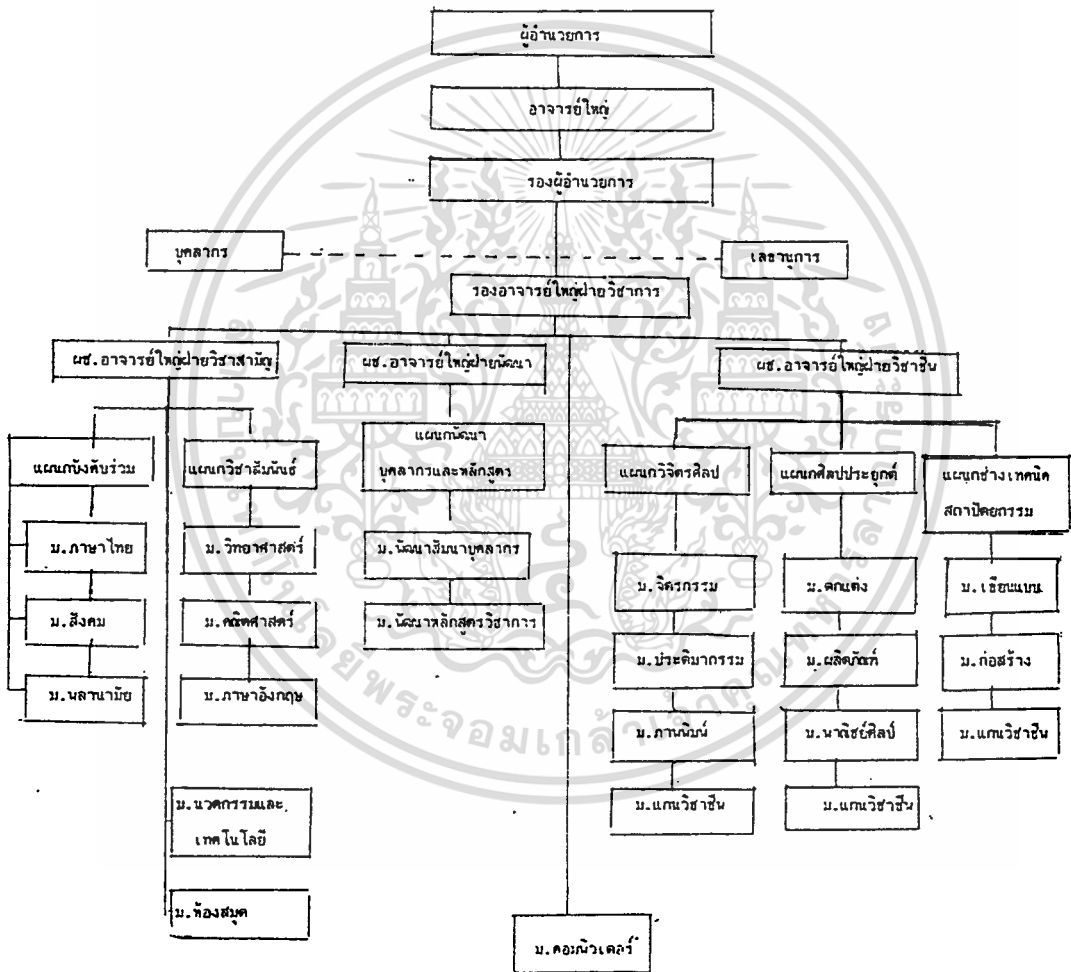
ผู้อำนวยการ

อาจารย์ใหญ่

รองผู้อำนวยการ

บุคลากร

เลขานุการ

รองอาจารย์ใหญ่ฝ่ายวิชาการ

ผช.อาจารย์ใหญ่ฝ่ายวิชาสามัญ

ผช.อาจารย์ใหญ่ฝ่ายพัฒนา

ผช.อาจารย์ใหญ่ฝ่ายวิชาชีพ

แผนกบังคับร่วม

ม.ภาษาไทย

ม.สังคม

ม.พลานามัย

แผนกวิชาสัมพันธ์

ม.วิทยาศาสตร์

ม.คณิตศาสตร์

ม.ภาษาอังกฤษ

ม.นวตกรรมและเทคโนโลยี

ม.ห้องสมุด

แผนกพัฒนาบุคลากรและหลักสูตร

ม.พัฒนาสัมนาบุคลากร

ม.พัฒนาหลักสูตรวิชาการ

ม.คอมพิวเตอร์

แผนกวิจิตรศิลป์

ม.จิตรกรรม

ม.ประติมากรรม

ม.ภาพพิมพ์

ม.แกนวิชาชีพ

แผนกศิลปประยุกต์

ม.ตกแต่ง

ม.ผลิตภัณฑ์

ม.พาณิชย์ศิลป์

ม.แกนวิชาชีพ

แผนกช่างเทคนิคสถาปัตยกรรม

ม.เขียนแบบ

ม.ก่อสร้าง

ม.แกนวิชาชีพ